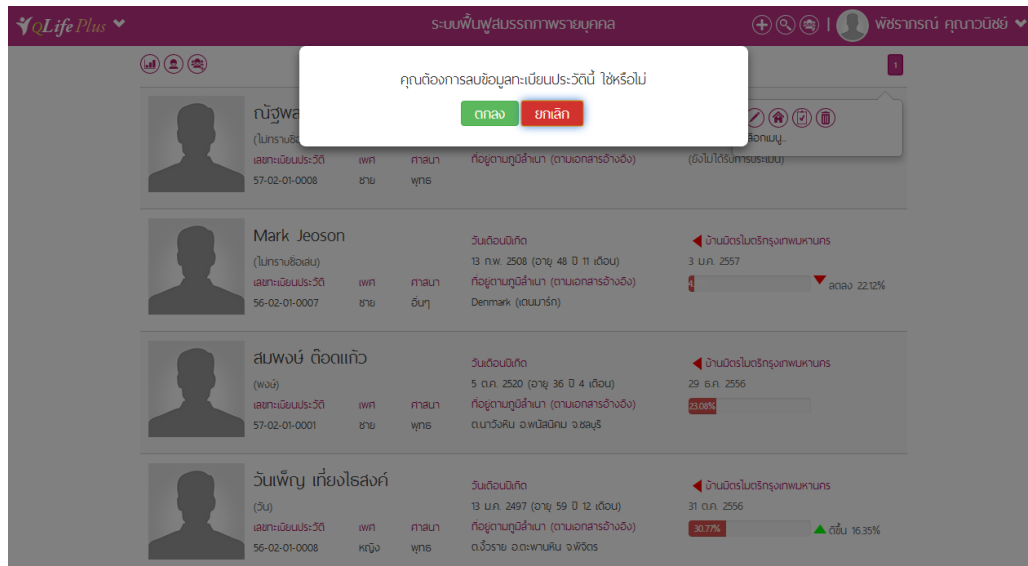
QLife Plus

ระบบฟื้นฟูสมรรถภาพรายบุคคล

พัชราภรณ์ คุณาวนิชย์

1

คุณต้องการลบข้อมูลทะเบียนประวัตินี้ ใช่หรือไม่

ตกลง ยกเลิก

ณัฐพล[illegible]

(ไม่ทราบชื่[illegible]

เลขทะเบียนประวัติ เพศ ศาสนา

57-02-01-0008 ชาย พุทธ

ที่อยู่ตามภูมิลำเนา (ตามเอกสารอ้างอิง)

(ยังไม่ได้รับการประเมิน)

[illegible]ลือกเมนู..

Mark Jeoson

(ไม่ทราบชื่อเล่น)

เลขทะเบียนประวัติ เพศ ศาสนา

56-02-01-0007 ชาย อื่นๆ

วันเดือนปีเกิด

13 ก.พ. 2508 (อายุ 48 ปี 11 เดือน)

ที่อยู่ตามภูมิลำเนา (ตามเอกสารอ้างอิง)

Denmark (เดนมาร์ก)

บ้านมิตรไมตรีกรุงเทพมหานคร

3 ม.ค. 2557

ลดลง 22.12%

สมพงษ์ ต๊อดแก้ว

(พงษ์)

เลขทะเบียนประวัติ เพศ ศาสนา

57-02-01-0001 ชาย พุทธ

วันเดือนปีเกิด

5 ต.ค. 2520 (อายุ 36 ปี 4 เดือน)

ที่อยู่ตามภูมิลำเนา (ตามเอกสารอ้างอิง)

ต.นาวังหิน อ.พนัสนิคม จ.ชลบุรี

บ้านมิตรไมตรีกรุงเทพมหานคร

29 ธ.ค. 2556

23.08%

วันเพ็ญ เที่ยงไธสงค์

(วัน)

เลขทะเบียนประวัติ เพศ ศาสนา

56-02-01-0008 หญิง พุทธ

วันเดือนปีเกิด

13 ม.ค. 2497 (อายุ 59 ปี 12 เดือน)

ที่อยู่ตามภูมิลำเนา (ตามเอกสารอ้างอิง)

ต.งิ้วราย อ.ตะพานหิน จ.พิจิตร

บ้านมิตรไมตรีกรุงเทพมหานคร

31 ต.ค. 2556

30.77%

ดีขึ้น 16.35%